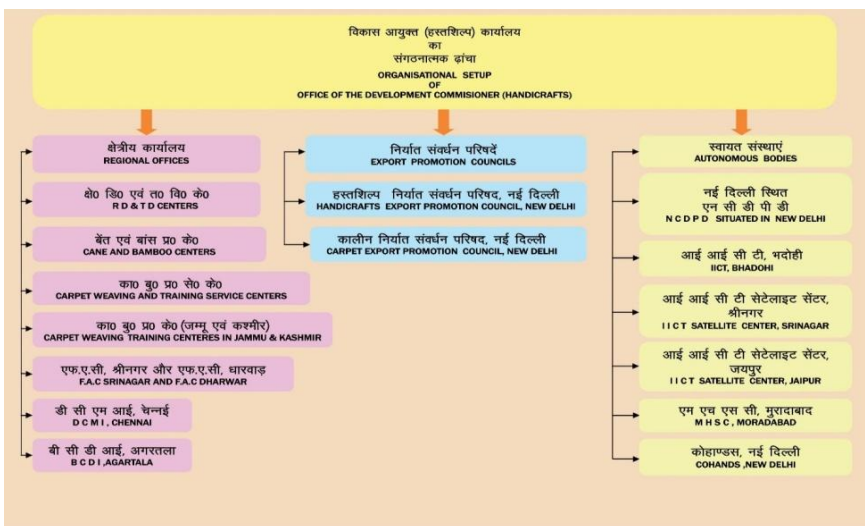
विकास आयुक्त (हस्तशिल्प) कार्यालय
का
संगठनात्मक ढांचा
ORGANISATIONAL SETUP
OF
OFFICE OF THE DEVELOPMENT COMMISIONER (HANDICRAFTS)

क्षेत्रीय कार्यालय
REGIONAL OFFICES

क्षे0 डि0 एवं त0 वि0 के0
R D & T D CENTERS

बेंत एवं बांस प्र0 के0
CANE AND BAMBOO CENTERS

का0 बु0 प्र0 से0 के0
CARPET WEAVING AND TRAINING SERVICE CENTERS

का0 बु0 प्र0 के0 (जम्मू एवं कश्मीर)
CARPET WEAVING TRAINING CENTERES IN JAMMU & KASHMIR

एफ.ए.सी. श्रीनगर और एफ.ए.सी. धारवाड़
F.A.C SRINAGAR AND F.A.C DHARWAR

डी सी एम आई, चेन्नई
D C M I , CHENNAI

बी सी डी आई, अगरतला
B C D I ,AGARTALA

निर्यात संवर्धन परिषदें
EXPORT PROMOTION COUNCILS

हस्तशिल्प निर्यात संवर्धन परिषद, नई दिल्ली
HANDICRAFTS EXPORT PROMOTION COUNCIL, NEW DELHI

कालीन निर्यात संवर्धन परिषद, नई दिल्ली
CARPET EXPORT PROMOTION COUNCIL, NEW DELHI

स्वायत संस्थाएं
AUTONOMOUS BODIES

नई दिल्ली स्थित
एन सी डी पी डी
N C D P D SITUATED IN NEW DELHI

आई आई सी टी, भदोही
IICT, BHADOHI

आई आई सी टी सेटेलाइट सेंटर, श्रीनगर
I I C T SATELLITE CENTER, SRINAGAR

आई आई सी टी सेटेलाइट सेंटर, जयपुर
I I C T SATELLITE CENTER, JAIPUR

एम एच एस सी, मुरादाबाद
M H S C , MORADABAD

कोहाण्डस, नई दिल्ली
COHANDS ,NEW DELHI